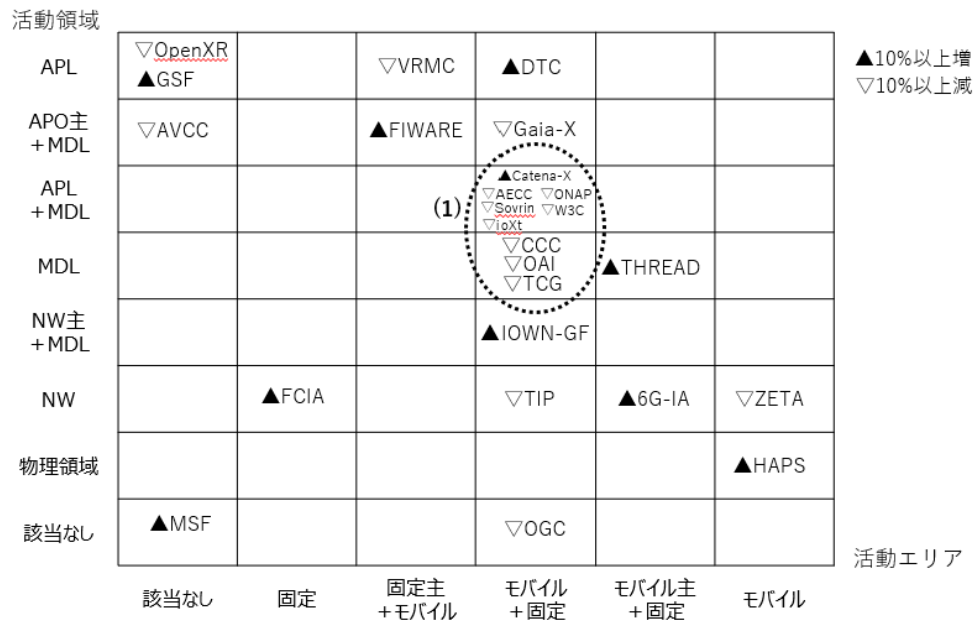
活動領域

| | | | | | | |
|---|---|---|---|---|---|---|
| APL | ▽OpenXR ▲GSF | | ▽VRMC | ▲DTC | | |
| APO主 +MDL | ▽AVCC | | ▲FIWARE | ▽Gaia-X | | |
| APL +MDL | | | | ▲Catena-X ▽AECC ▽ONAP ▽Sovrin ▽W3C ▽ioXt | | |
| MDL | | | | ▽CCC ▽OAI ▽TCG | ▲THREAD | |
| NW主 +MDL | | | | ▲IOWN-GF | | |
| NW | | ▲FCIA | | ▽TIP | ▲6G-IA | ▽ZETA |
| 物理領域 | | | | | | ▲HAPS |
| 該当なし | ▲MSF | | | ▽OGC | | |
| | 該当なし | 固定 | 固定主 +モバイル | モバイル +固定 | モバイル主 +固定 | モバイル |

(1)

▲10%以上増
▽10%以上減

活動エリア